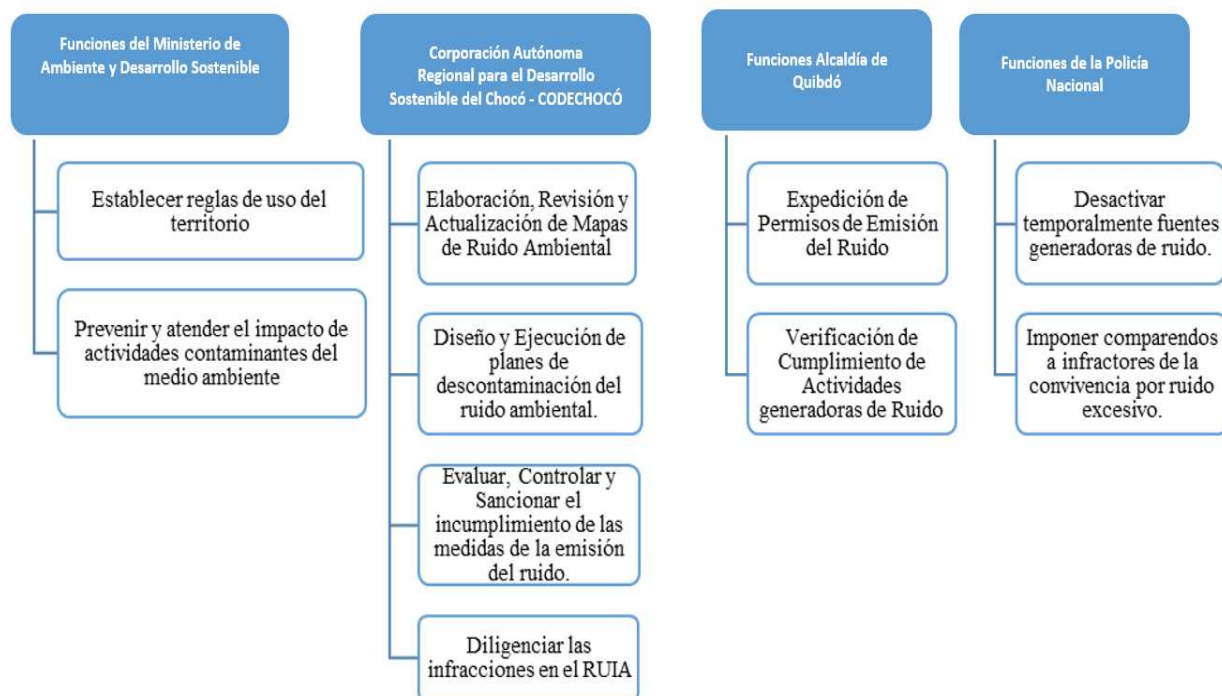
Funciones del Ministerio de Ambiente y Desarrollo Sostenible

Establecer reglas de uso del territorio

Prevenir y atender el impacto de actividades contaminantes del medio ambiente

Corporación Autónoma Regional para el Desarrollo Sostenible del Chocó - CODECHOCÓ

Elaboración, Revisión y Actualización de Mapas de Ruido Ambiental

Diseño y Ejecución de planes de descontaminación del ruido ambiental.

Evaluar, Controlar y Sancionar el incumplimiento de las medidas de la emisión del ruido.

Diligenciar las infracciones en el RUIA

Funciones Alcaldía de Quibdó

Expedición de Permisos de Emisión del Ruido

Verificación de Cumplimiento de Actividades generadoras de Ruido

Funciones de la Policía Nacional

Desactivar temporalmente fuentes generadoras de ruido.

Imponer comparendos a infractores de la convivencia por ruido excesivo.